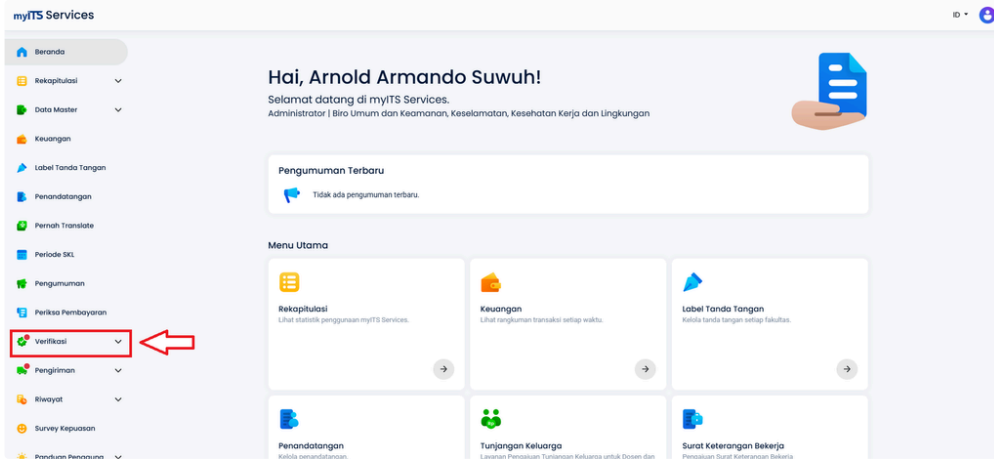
myITS Services

ID

Beranda
Rekapitulasi
Data Master
Keuangan
Label Tanda Tangan
Penandatangan
Pernah Translate
Periode SKL
Pengumuman
Periksa Pembayaran
Verifikasi
Pengiriman
Riwayat
Survey Kepuasan
Panduan Pengguna

Hai, Arnold Armando Suwuh!

Selamat datang di myITS Services.

Administrator | Biro Umum dan Keamanan, Keselamatan, Kesehatan Kerja dan Lingkungan

Pengumuman Terbaru

Tidak ada pengumuman terbaru.

Menu Utama

Rekapitulasi
Lihat statistik penggunaan myITS Services.

Keuangan
Lihat rangkuman transaksi setiap waktu.

Label Tanda Tangan
Kelola tanda tangan setiap fakultas.

Penandatangan
Kelola penandatangan.

Tunjangan Keluarga
Layanan Pengajuan Tunjangan Keluarga untuk Dosen dan

Surat Keterangan Bekerja
Pengajuan Surat Keterangan Bekerja